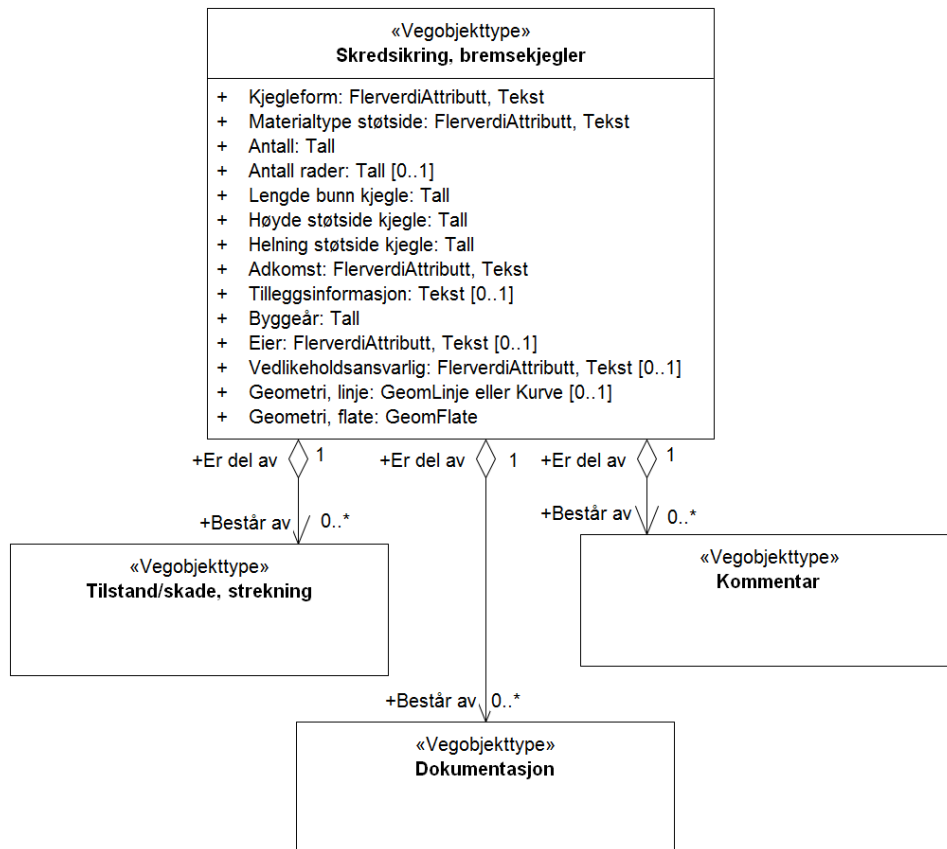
«Vegobjekttype»
Skredsikring, bremsekjegler

+ Kjegleform: FlerverdiAttributt, Tekst
+ Materialtype støtside: FlerverdiAttributt, Tekst
+ Antall: Tall
+ Antall rader: Tall [0..1]
+ Lengde bunn kjegle: Tall
+ Høyde støtside kjegle: Tall
+ Helning støtside kjegle: Tall
+ Adkomst: FlerverdiAttributt, Tekst
+ Tilleggsinformasjon: Tekst [0..1]
+ Byggeår: Tall
+ Eier: FlerverdiAttributt, Tekst [0..1]
+ Vedlikeholdsansvarlig: FlerverdiAttributt, Tekst [0..1]
+ Geometri, linje: GeomLinje eller Kurve [0..1]
+ Geometri, flate: GeomFlate

+Er del av 1
+Består av 0..*

«Vegobjekttype»
Tilstand/skade, strekning

+Er del av 1
+Består av 0..*

«Vegobjekttype»
Dokumentasjon

+Er del av 1
+Består av 0..*

«Vegobjekttype»
Kommentar